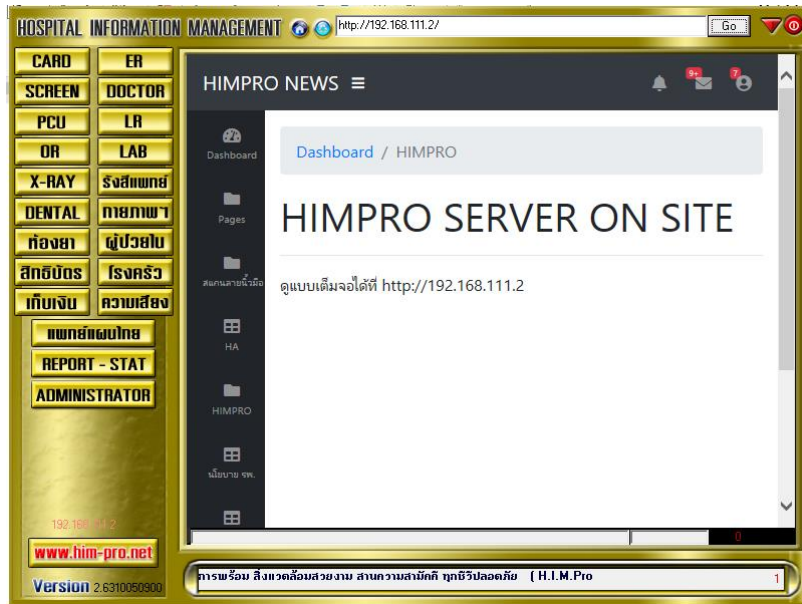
HOSPITAL INFORMATION MANAGEMENT http://192.168.111.2/ Go

CARD
ER
SCREEN
DOCTOR
PCU
LR
OR
LAB
X-RAY
รังสีแพทย์
DENTAL
กายภาพฯ
ห้องยา
ผู้ป่วยใน
สิทธิบัตร
โรงครัว
เก็บเงิน
ความเสี่ยง
แพทย์แผนไทย
REPORT - STAT
ADMINISTRATOR

192.168.111.2
www.him-pro.net
Version 2.6310050900

HIMPRO NEWS ≡

9+
7

Dashboard
Pages
สแกนลายนิ้วมือ
HA
HIMPRO
นโยบาย รพ.

Dashboard / HIMPRO

HIMPRO SERVER ON SITE

ดูแบบเต็มจอได้ที่ http://192.168.111.2

0

การพร้อม สิ่งแวดล้อมสวยงาม สานความสามัคคี ทุกชีวีปลอดภัย ( H.I.M.Pro
1